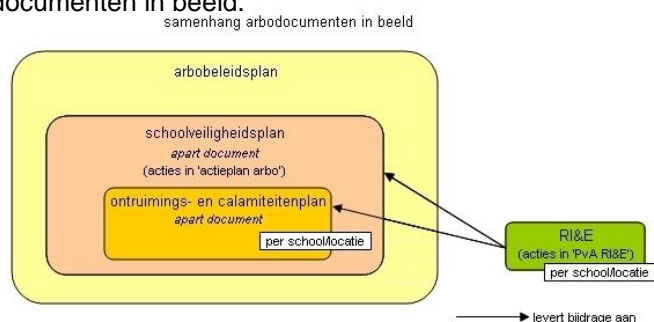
documenten in beeld.

samenhang arbodocumenten in beeld

arbobeleidsplan

schoolveiligheidsplan
apart document
(acties in 'actieplan arbo')

ontruimings- en calamiteitenplan
apart document

per school/locatie

RI&E
(acties in 'PvA RI&E')

per school/locatie

levert bijdrage aan